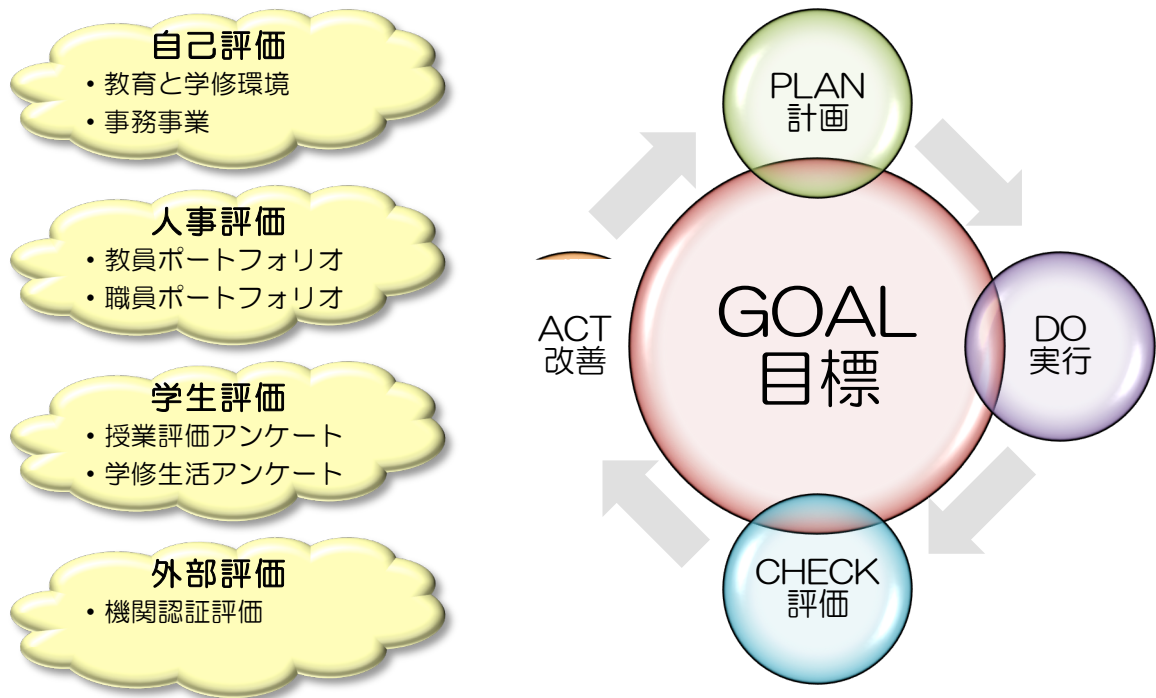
自己評価
・教育と学修環境
・事務事業

人事評価
・教員ポートフォリオ
・職員ポートフォリオ

学生評価
・授業評価アンケート
・学修生活アンケート

外部評価
・機関認証評価

PLAN
計画

DO
実行

CHECK
評価

ACT
改善

GOAL
目標